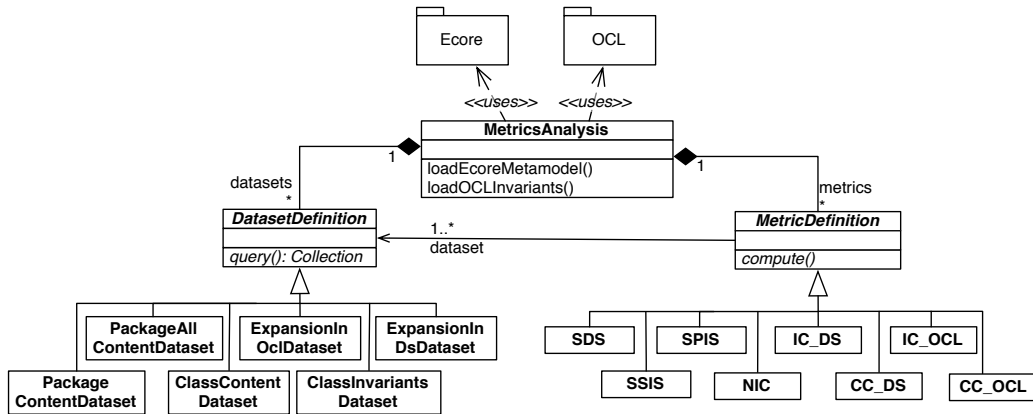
Ecore

OCL

<<uses>>

<<uses>>

MetricsAnalysis

loadEcoreMetamodel()
loadOCLInvariants()

1

1

datasets
*

metrics
*

DatasetDefinition

query(): Collection

1..*
dataset

MetricDefinition

compute()

PackageAll ContentDataset

ExpansionIn OclDataset

ExpansionIn DsDataset

Package ContentDataset

ClassContent Dataset

ClassInvariants Dataset

SDS

SPIS

IC_DS

IC_OCL

SSIS

NIC

CC_DS

CC_OCL